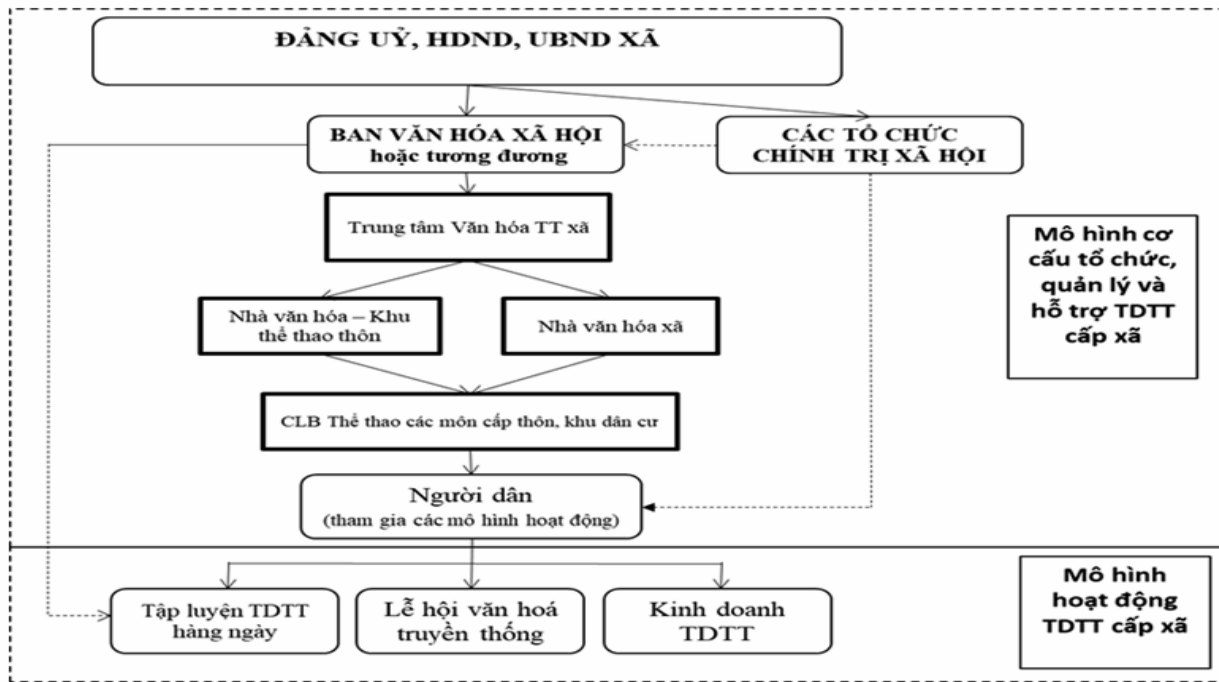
ĐẢNG UỶ, HDND, UBND XÃ

BAN VĂN HÓA XÃ HỘI
hoặc tương đương

CÁC TỔ CHỨC
CHÍNH TRỊ XÃ HỘI

Trung tâm Văn hóa TT xã

Mô hình cơ cấu tổ chức, quản lý và hỗ trợ TDTT cấp xã

Nhà văn hóa – Khu thể thao thôn

Nhà văn hóa xã

CLB Thể thao các môn cấp thôn, khu dân cư

Người dân
(tham gia các mô hình hoạt động)

Tập luyện TDTT hàng ngày

Lễ hội văn hoá truyền thống

Kinh doanh TDTT

Mô hình hoạt động TDTT cấp xã